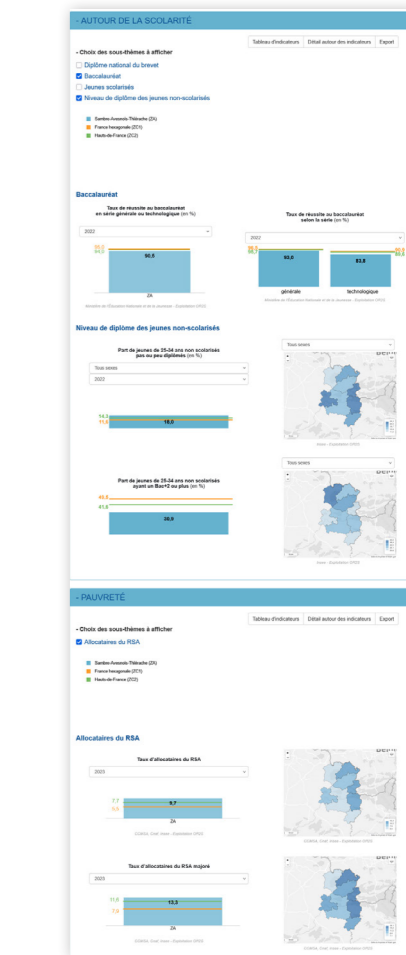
- AUTOUR DE LA SCOLARITÉ

Tableau d'indicateurs | Détail autour des indicateurs | Export

- Choix des sous-thèmes à afficher

Diplôme national du brevet
Baccalauréat
Jeunes scolarisés
Niveau de diplôme des jeunes non-scolarisés

Sambre-Avesnois-Thiérache (ZA)
France hexagonale (ZC1)
Hauts-de-France (ZC2)

Baccalauréat

Taux de réussite au baccalauréat en série générale ou technologique (en %)

2022

90,5

ZA

Ministère de l'Éducation Nationale et de la Jeunesse - Exploitation ORS

Taux de réussite au baccalauréat selon la série (en %)

2022

93,0

83,8

générale

technologique

Ministère de l'Éducation Nationale et de la Jeunesse - Exploitation ORS

Niveau de diplôme des jeunes non-scolarisés

Part de jeunes de 25-34 ans non scolarisés pas ou peu diplômés (en %)

Tous sexes

2022

14,3

11,8

18,0

Tous sexes

Insee - Exploitation OR2S

Part de jeunes de 25-34 ans non scolarisés ayant un Bac+2 ou plus (en %)

38,0

Tous sexes

Insee - Exploitation OR2S

- PAUVRETÉ

Tableau d'indicateurs | Détail autour des indicateurs | Export

- Choix des sous-thèmes à afficher

Allocataires du RSA

Sambre-Avesnois-Thiérache (ZA)
France hexagonale (ZC1)
Hauts-de-France (ZC2)

Allocataires du RSA

Taux d'allocataires du RSA

2023

7,7

5,5

9,7

ZA

CNAVA, Cnaf, Insee - Exploitation OR2S

Taux d'allocataires du RSA majoré

2023

11,6

7,8

12,3

ZA

CNAVA, Cnaf, Insee - Exploitation OR2S